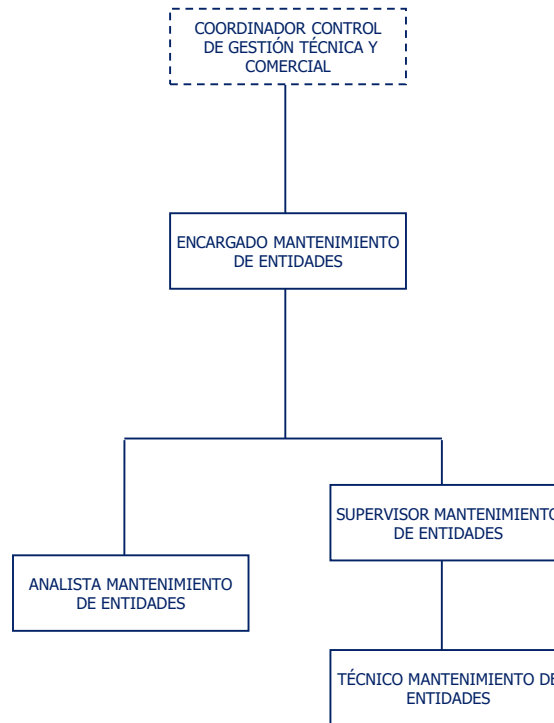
COORDINADOR CONTROL DE GESTIÓN TÉCNICA Y COMERCIAL

ENCARGADO MANTENIMIENTO DE ENTIDADES

SUPERVISOR MANTENIMIENTO DE ENTIDADES

ANALISTA MANTENIMIENTO DE ENTIDADES

TÉCNICO MANTENIMIENTO DE ENTIDADES